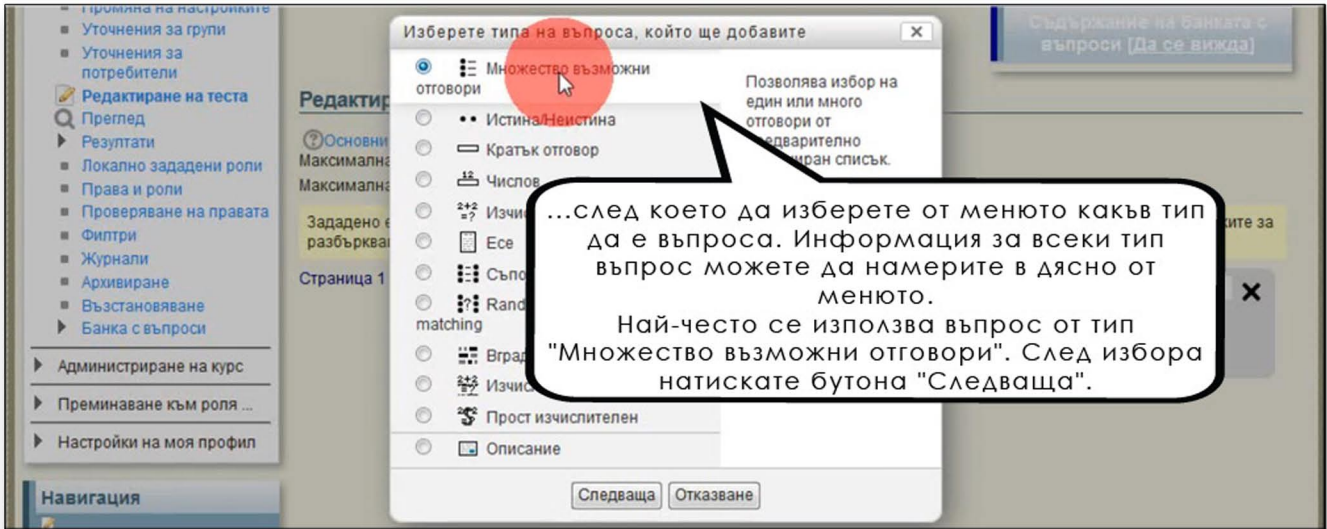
Промяна на настройките
Уточнения за групи
Уточнения за потребители
Редактиране на теста
Преглед
Резултати
Локално зададени роли
Права и роли
Проверяване на правата
Филтри
Журнали
Архивиране
Възстановяване
Банка с въпроси

Администриране на курс

Преминаване към роля ...

Настройки на моя профил

Навигация

Редактир

Основни
Максимална
Максимална

Зададено е
разбърквал

Страница 1

Изберете типа на въпроса, който ще добавите

Множество възможни отговори
Истина/Неистина
Кратък отговор
Числов
Изчис
Есе
Съпо
Random matching
Вград
Изчис
Прост изчислителен
Описание

Позволява избор на един или много отговори от предварително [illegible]иран списък.

Следваща
Отказване

Съдържание на банката с въпроси [Да се вижда]

ките за

...след което да изберете от менюто какъв тип да е въпроса. Информация за всеки тип въпрос можете да намерите в дясно от менюто.
Най-често се използва въпрос от тип "Множество възможни отговори". След избора натискате бутона "Следваща".